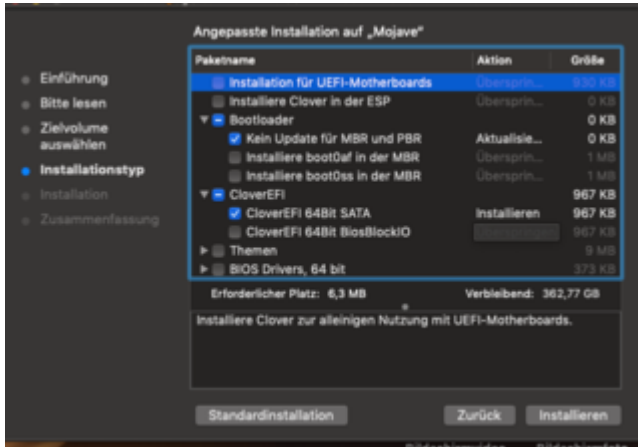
Angepasste Installation auf „Mojave"

Einführung
Bitte lesen
Zielvolume auswählen
Installationstyp
Installation
Zusammenfassung

| Paketname | Aktion | Größe |
|---|---|---|
| Installation für UEFI-Motherboards | Übersprin... | 930 KB |
| Installiere Clover in der ESP | Übersprin... | 0 KB |
| Bootloader | | 0 KB |
| Kein Update für MBR und PBR | Aktualisie... | 0 KB |
| Installiere boot0af in der MBR | Übersprin... | 1 MB |
| Installiere boot0ss in der MBR | Übersprin... | 1 MB |
| CloverEFI | | 967 KB |
| CloverEFI 64Bit SATA | Installieren | 967 KB |
| CloverEFI 64Bit BiosBlockIO | Übersprin... | 967 KB |
| Themen | | 9 MB |
| BIOS Drivers, 64 bit | | 373 KB |

Erforderlicher Platz: 6,3 MB
Verbleibend: 362,77 GB

Installiere Clover zur alleinigen Nutzung mit UEFI-Motherboards.

Standardinstallation
Zurück
Installieren